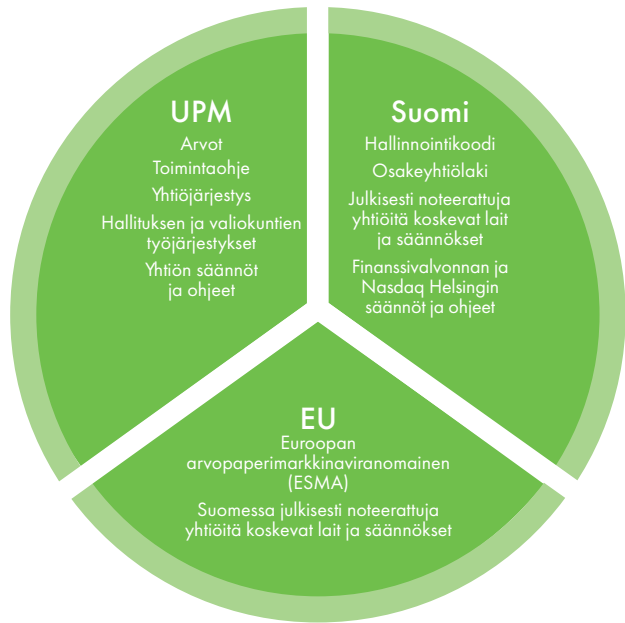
UPM
Arvot
Toimintaohje
Yhtiöjärjestys
Hallituksen ja valiokuntien työjärjestykset
Yhtiön säännöt ja ohjeet

Suomi
Hallinnointikoodi
Osakeyhtiölaki
Julkisesti noteerattuja yhtiöitä koskevat lait ja säännökset
Finanssivalvonnan ja Nasdaq Helsingin säännöt ja ohjeet

EU
Euroopan arvopaperimarkkinaviranomainen (ESMA)
Suomessa julkisesti noteerattuja yhtiöitä koskevat lait ja säännökset